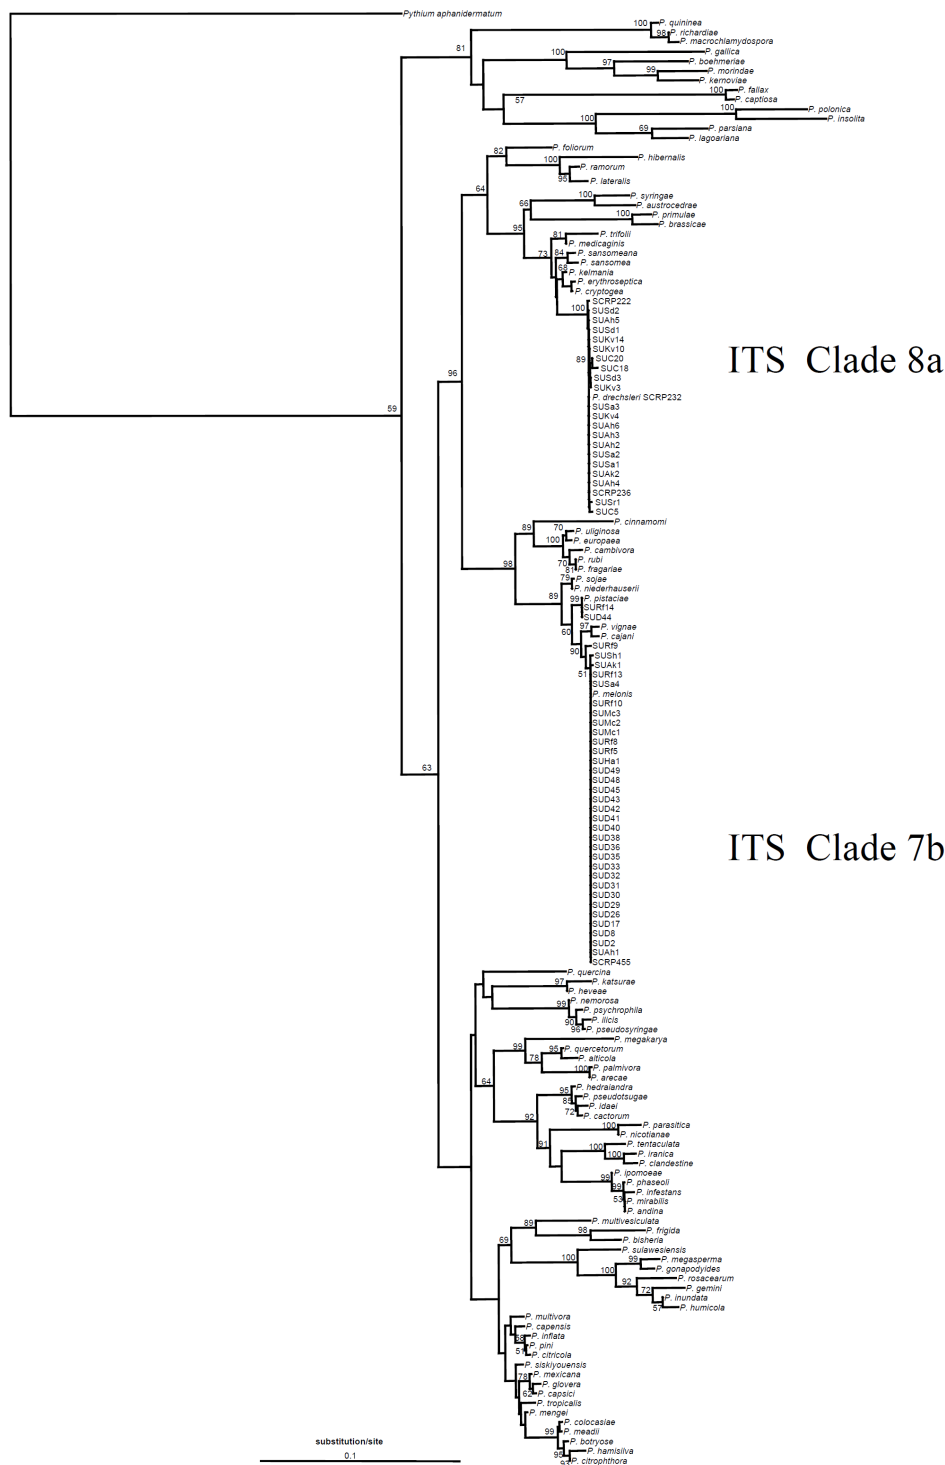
Pythium aphanidermatum
100 P. quininea
98 P. richardiae
P. macrochlamydospora
81
100 P. gallica
97 P. boehmeriae
99 P. morindae
P. kernoviae
100 P. fallax
P. captiosa
57
100 P. polonica
P. insolita
100
69 P. parsiana
P. lagoariana
82 P. foliorum
100 P. hibernalis
P. ramorum
95 P. lateralis
64
100 P. syringae
66 P. austrocedrae
100 P. primulae
P. brassicae
95
81 P. trifolii
P. medicaginis
84 P. sansomeana
73 P. sansomea
58 P. kelmania
P. erythroseptica
P. cryptogea
100 SCRP222
SUSd2
SUAh5
SUSd1
SUKv14
SUKv10
89 SUC20
SUC18
SUSd3
SUKv3
P. drechsleri SCRP232
SUSa3
SUKv4
SUAh6
SUAh3
SUAh2
SUSa2
SUSa1
SUAk2
SUAh4
SCRP236
SUSr1
SUC5
ITS Clade 8a
96
59
89 P. cinnamomi
70 P. uliginosa
100 P. europaea
P. cambivora
70 P. rubi
81 P. fragariae
98
79 P. sojae
P. niederhauserii
89
99 P. pistaciae
SURf14
SUD44
60
97 P. vignae
P. cajani
SURf9
90
SUSh1
SUAk1
SURf13
51
SUSa4
P. melonis
SURf10
SUMc3
SUMc2
SUMc1
SURf8
SURf5
SUHa1
SUD49
SUD48
SUD45
SUD43
SUD42
SUD41
SUD40
SUD38
SUD36
SUD35
SUD33
SUD32
SUD31
SUD30
SUD29
SUD26
SUD17
SUD8
SUD2
SUAh1
SCRP455
ITS Clade 7b
63
P. quercina
97 P. katsurae
P. heveae
99 P. nemorosa
P. psychrophila
90 P. ilicis
96 P. pseudosyringae
P. megakarya
99
95 P. quercetorum
78 P. alticola
100 P. palmivora
P. arecae
64
95 P. hedraiandra
88 P. pseudotsugae
72 P. idaei
P. cactorum
92
100 P. parasitica
P. nicotianae
91
100 P. tentaculata
100 P. iranica
P. clandestine
99 P. ipomoeae
89 P. phaseoli
P. infestans
53 P. mirabilis
P. andina
89 P. multivesiculata
98 P. frigida
P. bisheria
69
P. sulawesiensis
100
99 P. megasperma
P. gonapodyides
100
92 P. rosacearum
72 P. gemini
P. inundata
57 P. humicola
P. multivora
P. capensis
88 P. inflata
P. pini
51 P. citricola
P. siskiyouensis
78 P. mexicana
P. glovera
62 P. capsici
P. tropicalis
P. mengei
P. colocasiae
99 P. meadii
P. botryose
95 P. hamisilva
P. citrophthora
substitution/site
0.1